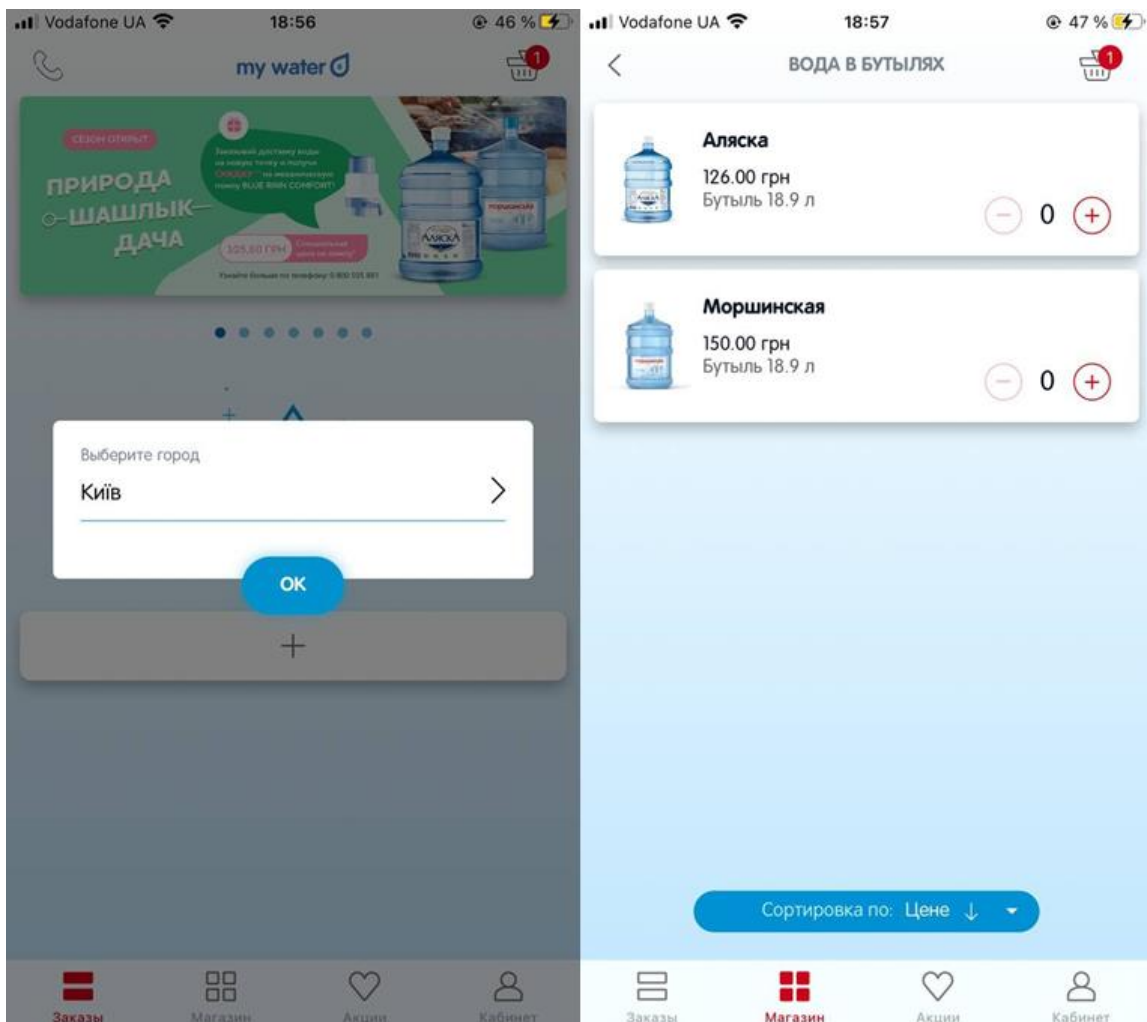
Vodafone UA 18:56 46 %

my water

1

СЕЗОН ОТКРЫТ

ПРИРОДА
ШАШЛЫК
ДАЧА

Закажите доставку воды на новую точку и получи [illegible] на механическую помпу BLUE RAIN COMFORT!

105.00 ГРН

Специальная цена за помпу!

Узнайте больше по телефону: 0 800 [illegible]

АЛЯСКА

Выберите город

Київ

OK

+

Заказы

Магазин

Акции

Кабинет

Vodafone UA 18:57 47 %

ВОДА В БУТЫЛЯХ

1

Аляска
126.00 грн
Бутыль 18.9 л
0

Моршинская
150.00 грн
Бутыль 18.9 л
0

Сортировка по: Цене ↓

Заказы

Магазин

Акции

Кабинет